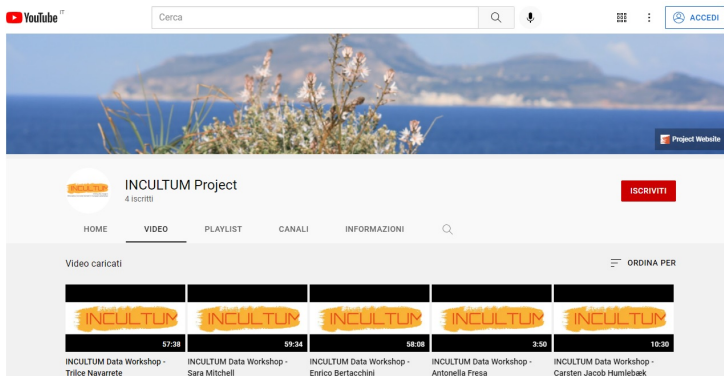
YouTube IT

Cerca

ACCEDI

Project Website

INCULTUM

INCULTUM Project
4 iscritti

ISCRIVITI

HOME
VIDEO
PLAYLIST
CANALI
INFORMAZIONI

Video caricati

ORDINA PER

INCULTUM
57:38
INCULTUM Data Workshop - Trilce Navarrete

INCULTUM
59:34
INCULTUM Data Workshop - Sara Mitchell

INCULTUM
58:08
INCULTUM Data Workshop - Enrico Bertacchini

INCULTUM
3:50
INCULTUM Data Workshop - Antonella Fresa

INCULTUM
10:30
INCULTUM Data Workshop - Carsten Jacob Humlebæk